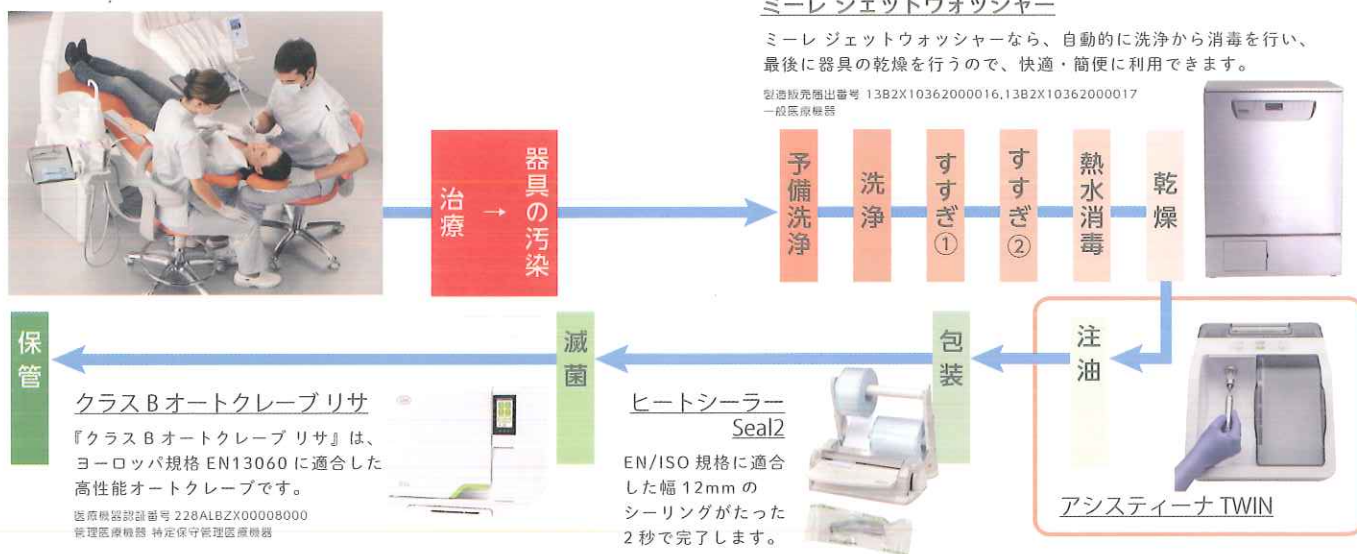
ミーレ ジェットウォッシャー

ミーレ ジェットウォッシャーなら、自動的に洗浄から消毒を行い、最後に器具の乾燥を行うので、快適・簡便に利用できます。

製造販売届出番号 13B2X10362000016,13B2X10362000017
一般医療機器

治療 → 器具の汚染

予備洗浄

洗浄

すすぎ①

すすぎ②

熱水消毒

乾燥

注油

アシスティーナ TWIN

包装

ヒートシーラー Seal2

EN/ISO 規格に適合した幅 12mm のシーリングがたった 2 秒で完了します。

滅菌

クラス B オートクレーブ リサ

『クラス B オートクレーブ リサ』は、ヨーロッパ規格 EN13060 に適合した高性能オートクレーブです。

医療機器認証番号 228ALBZX00008000
管理医療機器 特定保守管理医療機器

保管